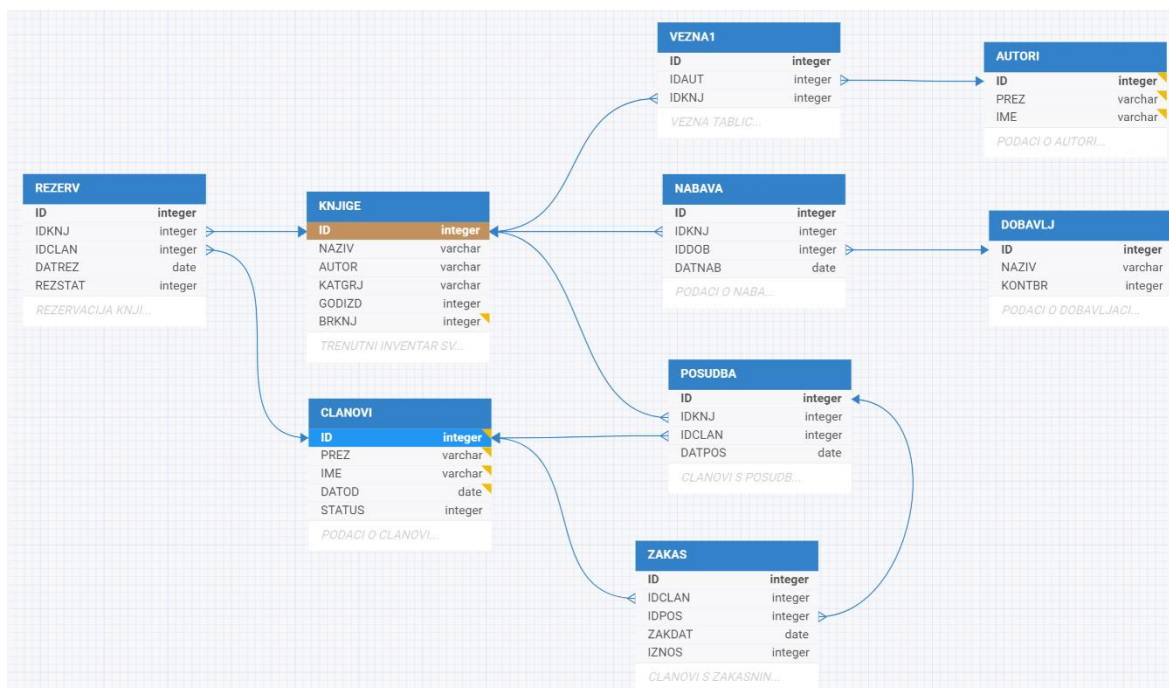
VEZNA1

| ID | integer |
|---|---|
| IDAUT | integer |
| IDKNJ | integer |

VEZNA TABLIC...

AUTORI

| ID | integer |
|---|---|
| PREZ | varchar |
| IME | varchar |

PODACI O AUTORI...

REZERV

| ID | integer |
|---|---|
| IDKNJ | integer |
| IDCLAN | integer |
| DATREZ | date |
| REZSTAT | integer |

REZERVACIJA KNJI...

KNJIGE

| ID | integer |
|---|---|
| NAZIV | varchar |
| AUTOR | varchar |
| KATGRJ | varchar |
| GODIZD | integer |
| BRKNJ | integer |

TRENUTNI INVENTAR SV...

NABAVA

| ID | integer |
|---|---|
| IDKNJ | integer |
| IDDOB | integer |
| DATNAB | date |

PODACI O NABA...

DOBAVLJ

| ID | integer |
|---|---|
| NAZIV | varchar |
| KONTBR | integer |

PODACI O DOBAVLJACI...

POSUDBA

| ID | integer |
|---|---|
| IDKNJ | integer |
| IDCLAN | integer |
| DATPOS | date |

CLANOVI S POSUDB...

CLANOVI

| ID | integer |
|---|---|
| PREZ | varchar |
| IME | varchar |
| DATOD | date |
| STATUS | integer |

PODACI O CLANOVI...

ZAKAS

| ID | integer |
|---|---|
| IDCLAN | integer |
| IDPOS | integer |
| ZAKDAT | date |
| IZNOS | integer |

CLANOVI S ZAKASNIN...